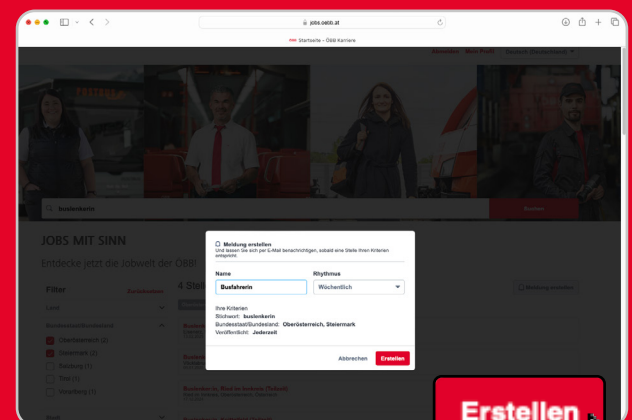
jobs.oebb.at

Startseite - ÖBB Karriere

buslenkerin

Suchen

JOBS MIT SINN

Entdecke jetzt die Jobwelt der ÖBB

Filter

Zurücksetzen

4 Stel

Land

Bundesstaat/Bundesland

Oberösterreich (2)

Steiermark (2)

Salzburg (1)

Tirol (1)

Vorarlberg (1)

Meldung erstellen

Meldung erstellen

Und lassen Sie sich per E-Mail benachrichtigen, sobald eine Stelle Ihren Kriterien entspricht.

Name

Busfahrerin

Rhythmus

Wöchentlich

Ihre Kriterien

Stichwort: buslenkerin

Bundesstaat/Bundesland: Oberösterreich, Steiermark

Veröffentlicht: Jederzeit

Abbrechen

Erstellen

Erstellen